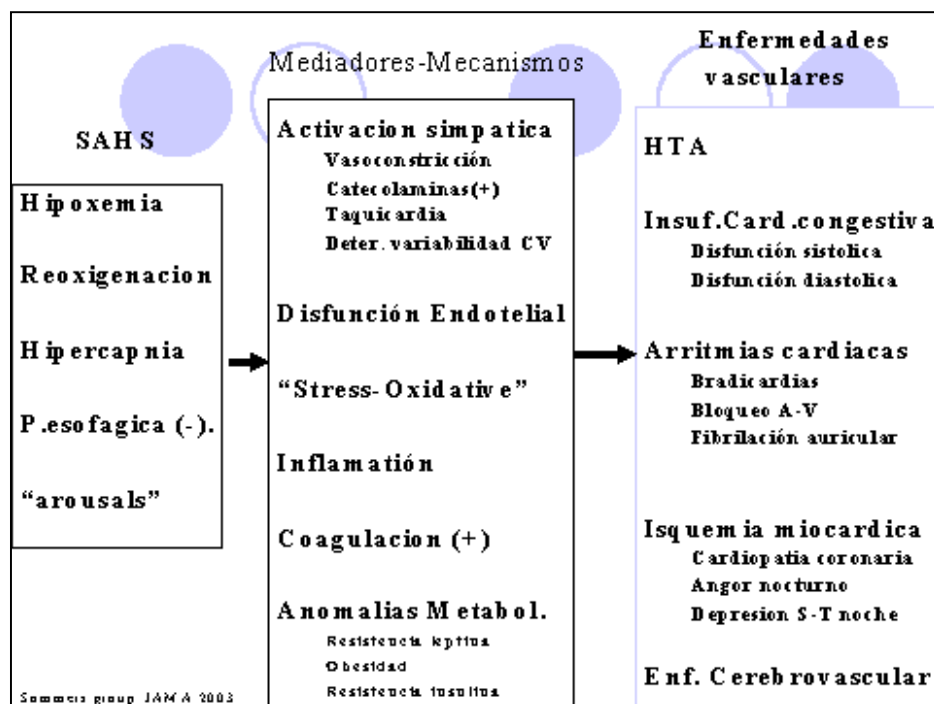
Mediadores-Mecanismos

Enfermedades vasculares

SAHS

Hipoxemia

Reoxigenacion

Hipercapnia

P.esofagica (-).

"arousals"

Activacion simpatica
Vasoconstricción
Catecolaminas(+)
Taquicardia
Deter. variabilidad CV

Disfunción Endotelial

"Stress-Oxidative"

Inflamatión

Coagulacion (+)

Anomalias Metabol.
Resistencia leptina
Obesidad
Resistencia insulina

HTA

Insuf.Card.congestiva
Disfunción sistolica
Disfunción diastolica

Arritmias cardiacas
Bradicardias
Bloqueo A-V
Fibrilación auricular

Isquemia miocardica
Cardiopatia coronaria
Angor nocturno
Depresion S-T noche

Enf. Cerebrovascular

Somers group JAMA 2003